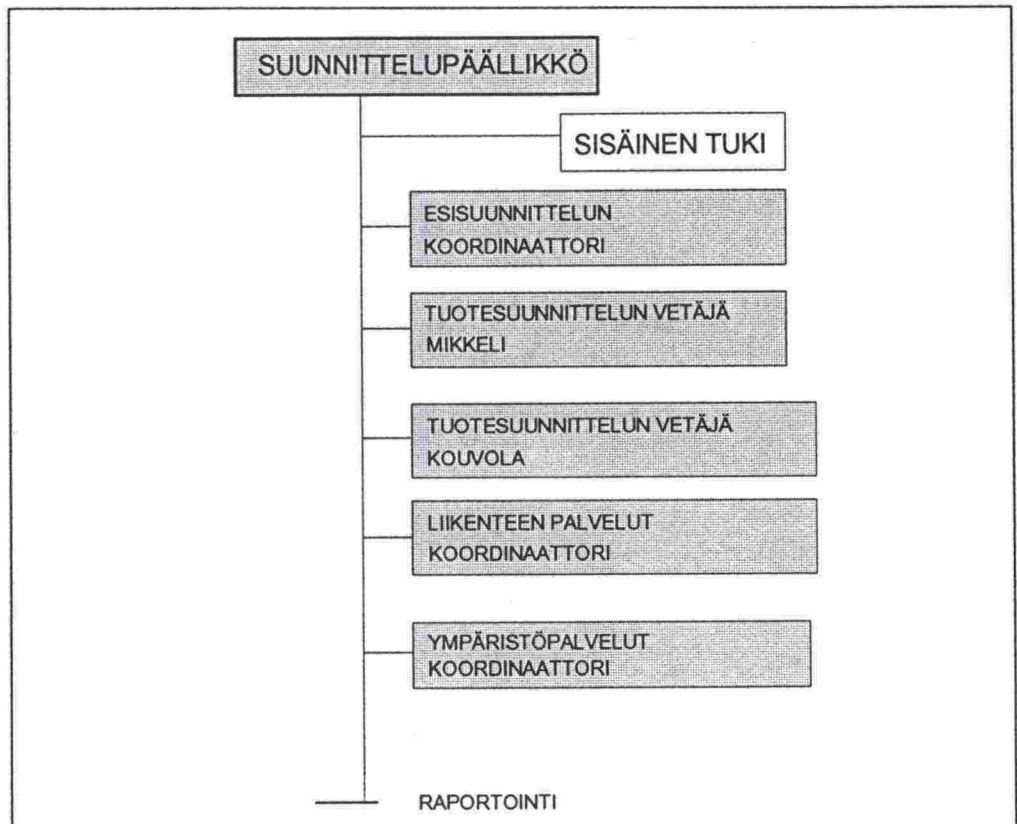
SUUNNITTELUPÄÄLLIKKÖ

SISÄINEN TUKI

ESISUUNNITTELUN KOORDINAATTORI

TUOTESUUNNITTELUN VETÄJÄ MIKKELI

TUOTESUUNNITTELUN VETÄJÄ KOUVOLA

LIIKENTEEN PALVELUT KOORDINAATTORI

YMPÄRISTÖPALVELUT KOORDINAATTORI

RAPORTOINTI